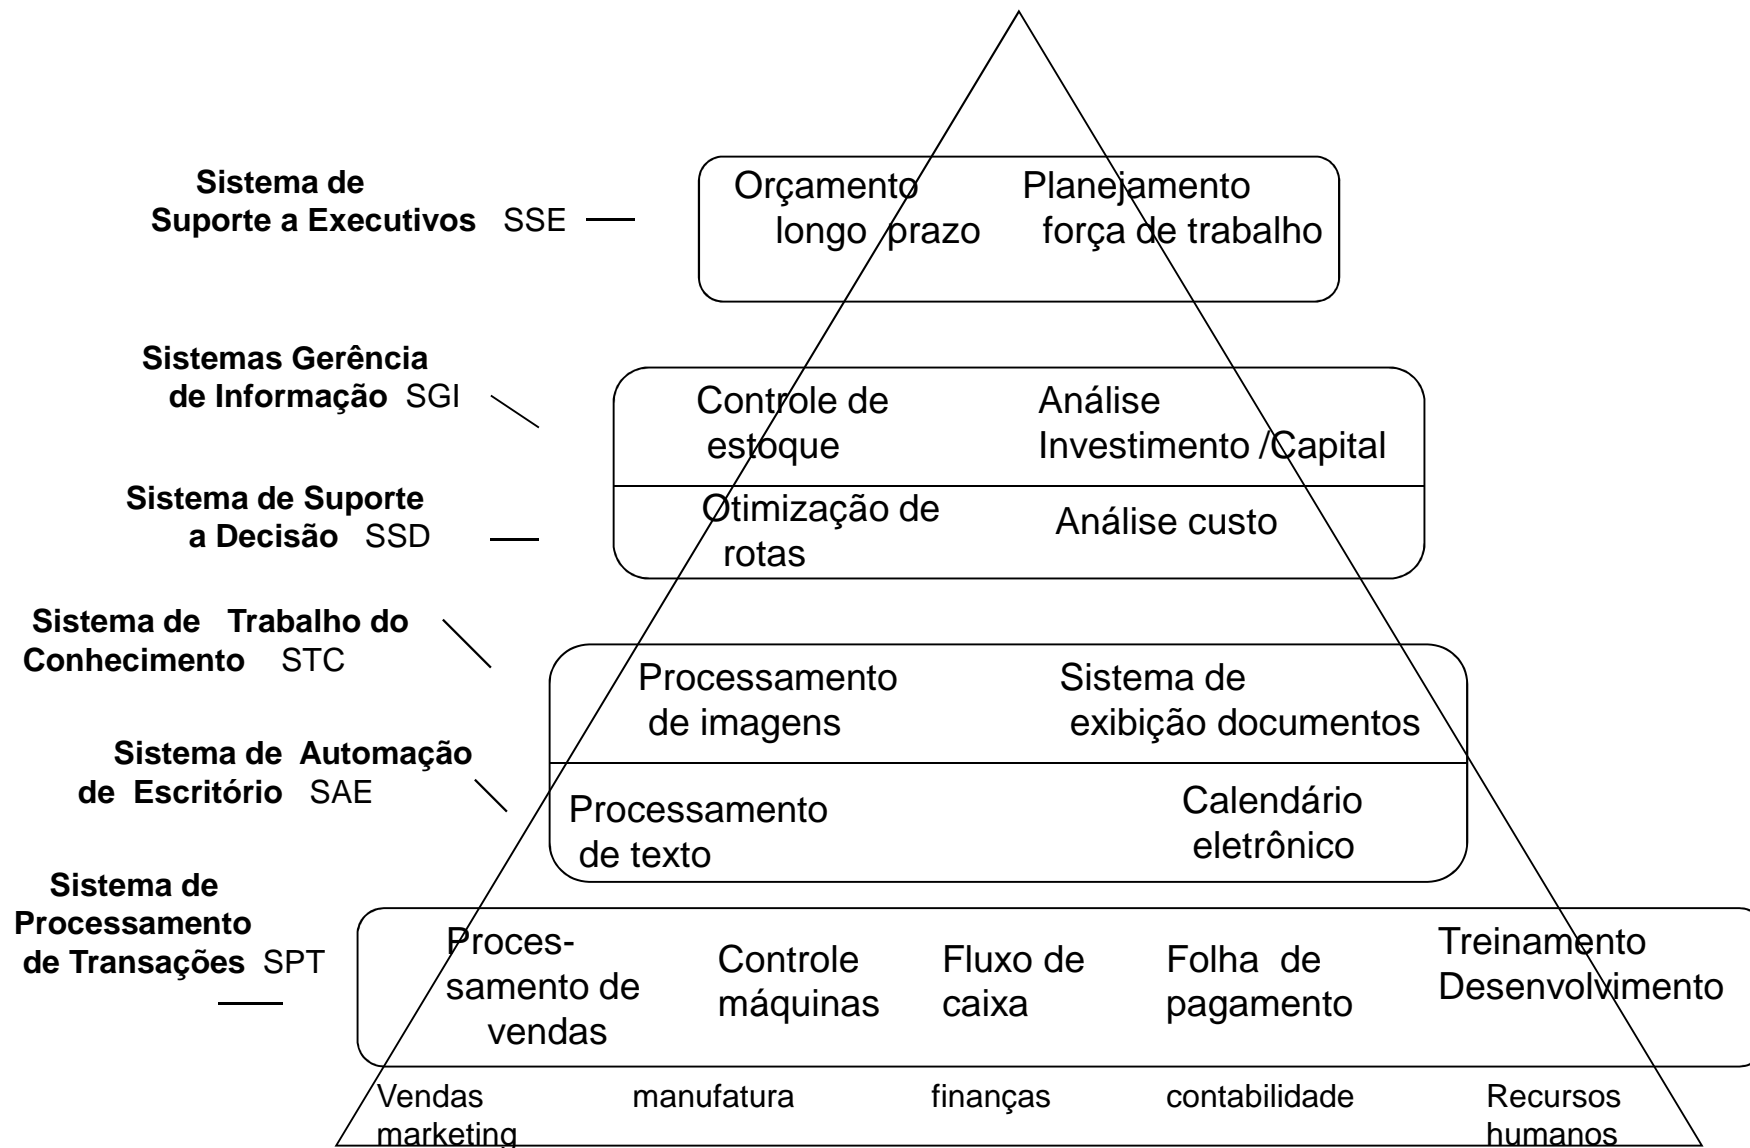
**Sistema de Suporte a Executivos** SSE

Orçamento longo prazo

Planejamento força de trabalho

**Sistemas Gerência de Informação** SGI

Controle de estoque

Análise Investimento /Capital

**Sistema de Suporte a Decisão** SSD

Otimização de rotas

Análise custo

**Sistema de Trabalho do Conhecimento** STC

Processamento de imagens

Sistema de exibição documentos

**Sistema de Automação de Escritório** SAE

Processamento de texto

Calendário eletrônico

**Sistema de Processamento de Transações** SPT

Processamento de vendas

Controle máquinas

Fluxo de caixa

Folha de pagamento

Treinamento Desenvolvimento

Vendas marketing

manufatura

finanças

contabilidade

Recursos humanos